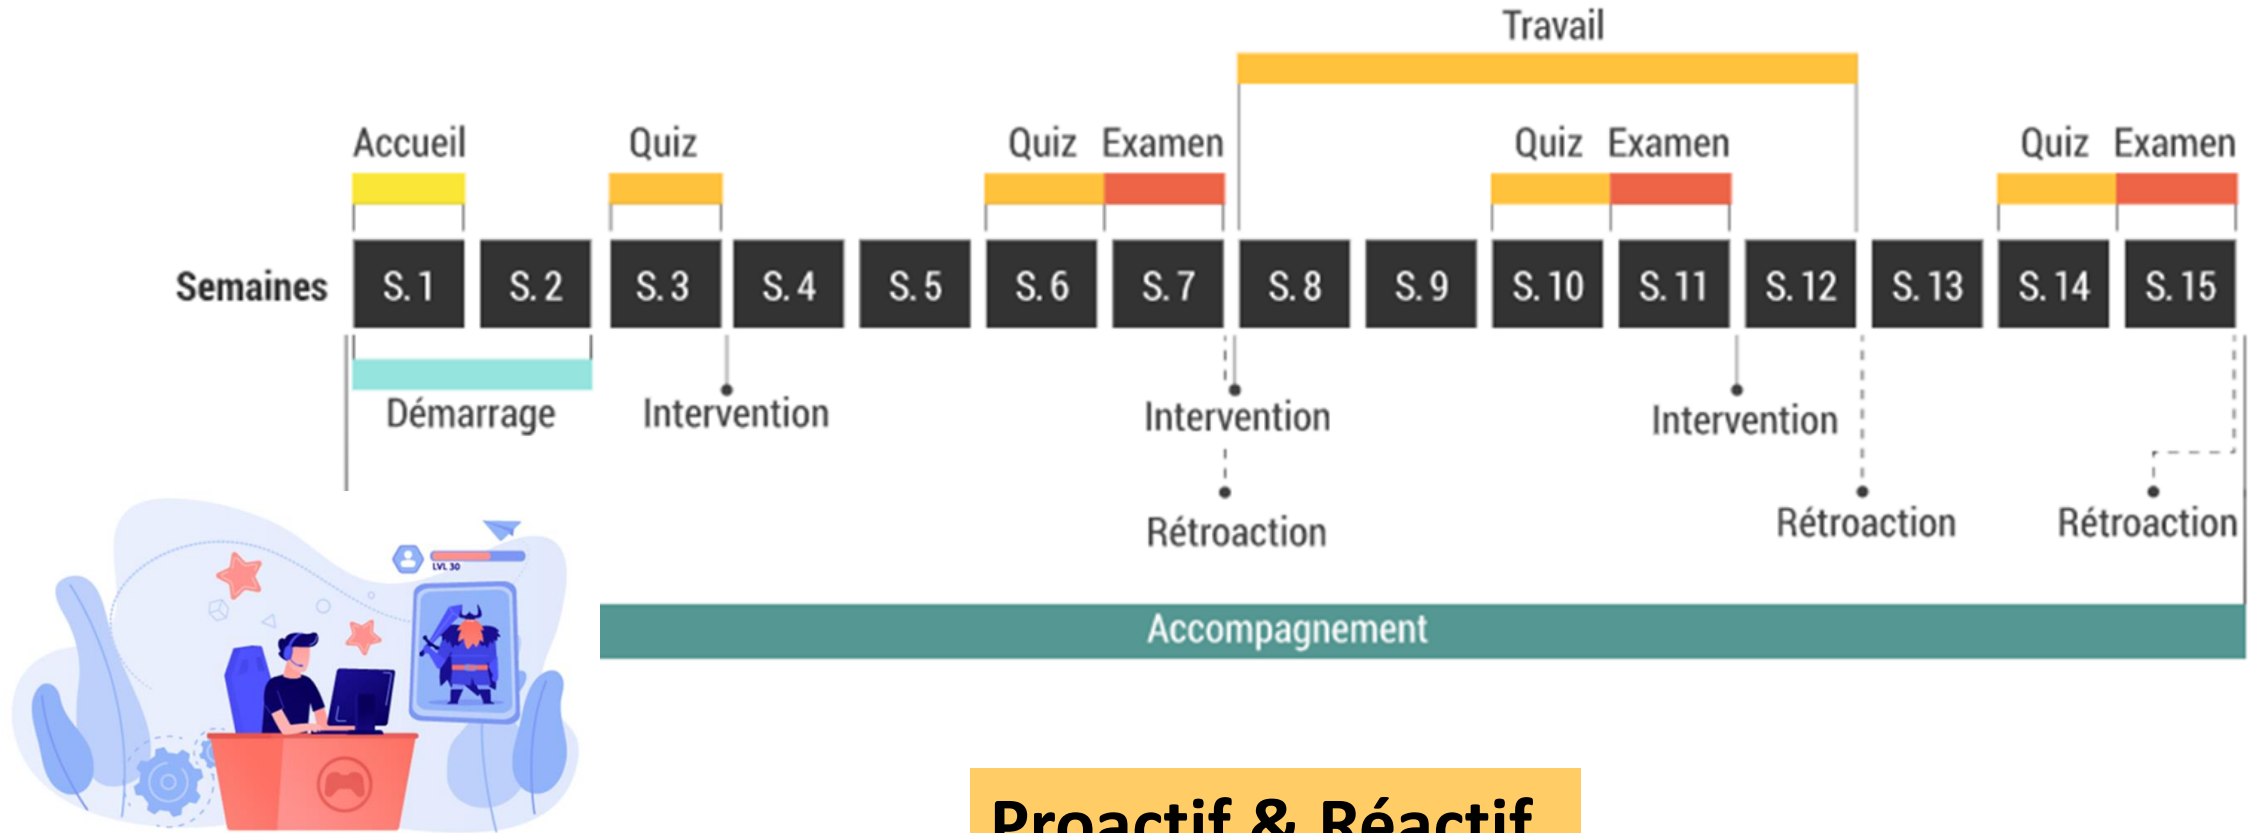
Travail

Accueil Quiz Quiz Examen Quiz Examen Quiz Examen

Semaines S. 1 S. 2 S. 3 S. 4 S. 5 S. 6 S. 7 S. 8 S. 9 S. 10 S. 11 S. 12 S. 13 S. 14 S. 15

Démarrage Intervention Intervention Intervention

Rétroaction Rétroaction Rétroaction

LVL 30

Accompagnement

Proactif & Réactif